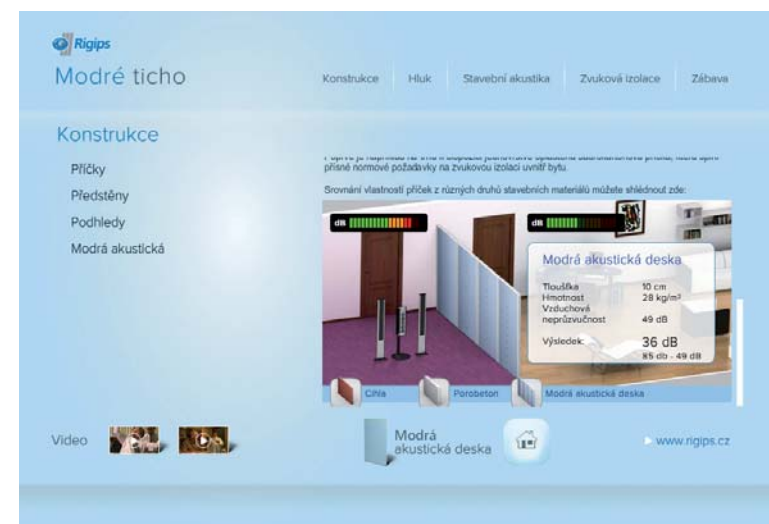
Rigips
Modré ticho

Konstrukce | Hluk | Stavební akustika | Zvuková izolace | Zábava

Konstrukce

Příčky
Předstěny
Podhledy
Modrá akustická

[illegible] přísné normové požadavky na zvukovou izolaci uvnitř bytu.

Srovnání vlastností příček z různých druhů stavebních materiálů můžete shlédnout zde:

dB

dB

Modrá akustická deska

| | |
|---|---|
| Tloušťka | 10 cm |
| Hmotnost | 28 kg/m² |
| Vzduchová neprůzvučnost | 49 dB |
| Výsledek: | 36 dB |
| | 85 db - 49 dB |

Cihla
Porobeton
Modrá akustická deska

Video

Modrá akustická deska

www.rigips.cz